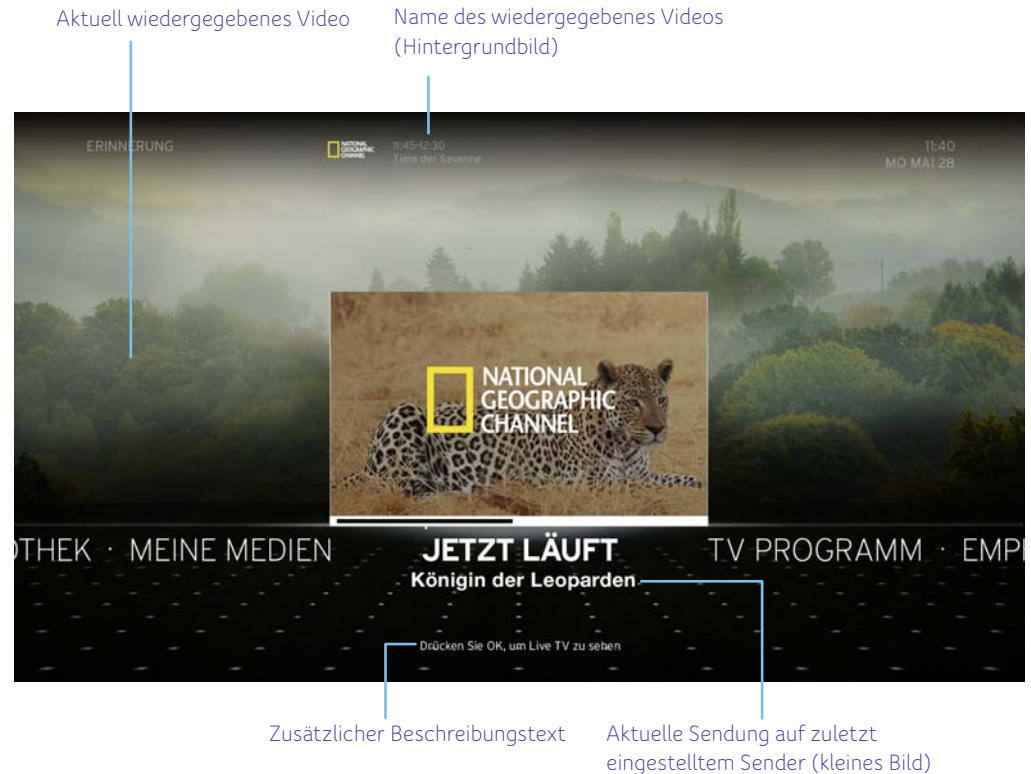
Aktuell wiedergegebenes Video

Name des wiedergegebenes Videos (Hintergrundbild)

ERINNERUNG

NATIONAL GEOGRAPHIC CHANNEL

11:45-12:30
Tiere der Savanne

11:40
MO MAI 28

NATIONAL GEOGRAPHIC CHANNEL

OTHEK · MEINE MEDIEN

JETZT LÄUFT
Königin der Leoparden

TV PROGRAMM · EMP

Drücken Sie OK, um Live TV zu sehen

Zusätzlicher Beschreibungstext

Aktuelle Sendung auf zuletzt eingestelltem Sender (kleines Bild)